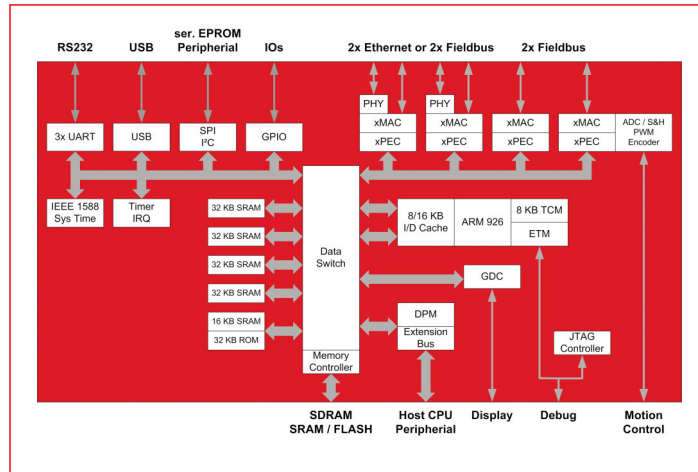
RS232

USB

ser. EPROM
Peripheral

IOs

2x Ethernet or 2x Fieldbus

2x Fieldbus

3x UART

USB

SPI
I²C

GPIO

PHY

xMAC

xPEC

PHY

xMAC

xPEC

xMAC

xPEC

xMAC

xPEC

ADC / S&H
PWM
Encoder

IEEE 1588
Sys Time

Timer
IRQ

32 KB SRAM

32 KB SRAM

32 KB SRAM

32 KB SRAM

16 KB SRAM

32 KB ROM

Data
Switch

Memory
Controller

8/16 KB
I/D Cache

ARM 926

8 KB TCM

ETM

GDC

DPM

Extension
Bus

JTAG
Controller

SDRAM
SRAM / FLASH

Host CPU
Peripherial

Display

Debug

Motion
Control